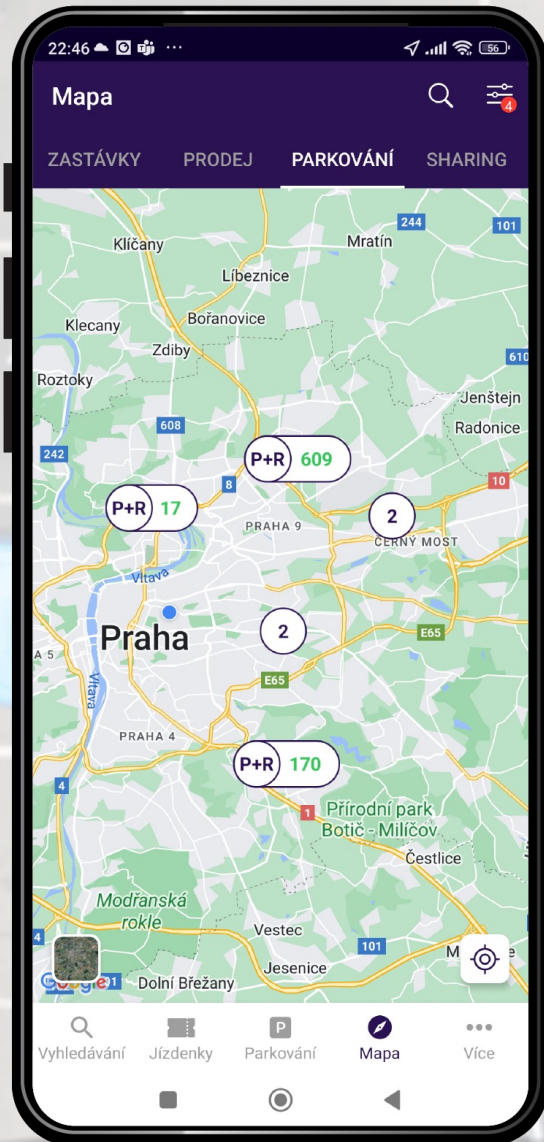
22:46 ··· 56

Mapa

4

ZASTÁVKY PRODEJ PARKOVÁNÍ SHARING

244
101
Klíčany
Mratín
Líbeznice
Bořanovice
Klecany
Zdiby
610
Roztoky
Jenštejn
608
Radonice
242
P+R 609
10
8
P+R 17
PRAHA 9
2
ČERNÝ MOST
Vltava
Praha
2
E65
5
Vltava
E65
PRAHA 4
4
P+R 170
1
Přírodní park Botič - Milíčov
Čestlice
Modřanská rokle
Vestec
4
101
M
Jesenice
Google
1
Dolní Břežany

Vyhledávání Jízdenky Parkování Mapa Více